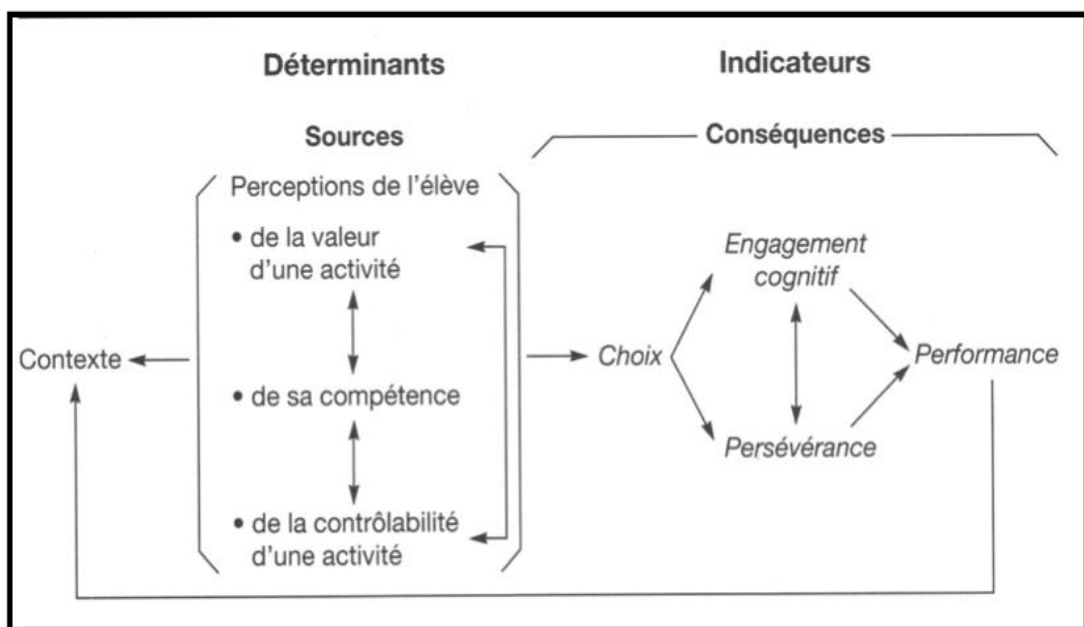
Déterminants

Indicateurs

Sources

Conséquences

Perceptions de l'élève

• de la valeur d'une activité

• de sa compétence

• de la contrôlabilité d'une activité

Contexte

Choix

Engagement cognitif

Persévérance

Performance